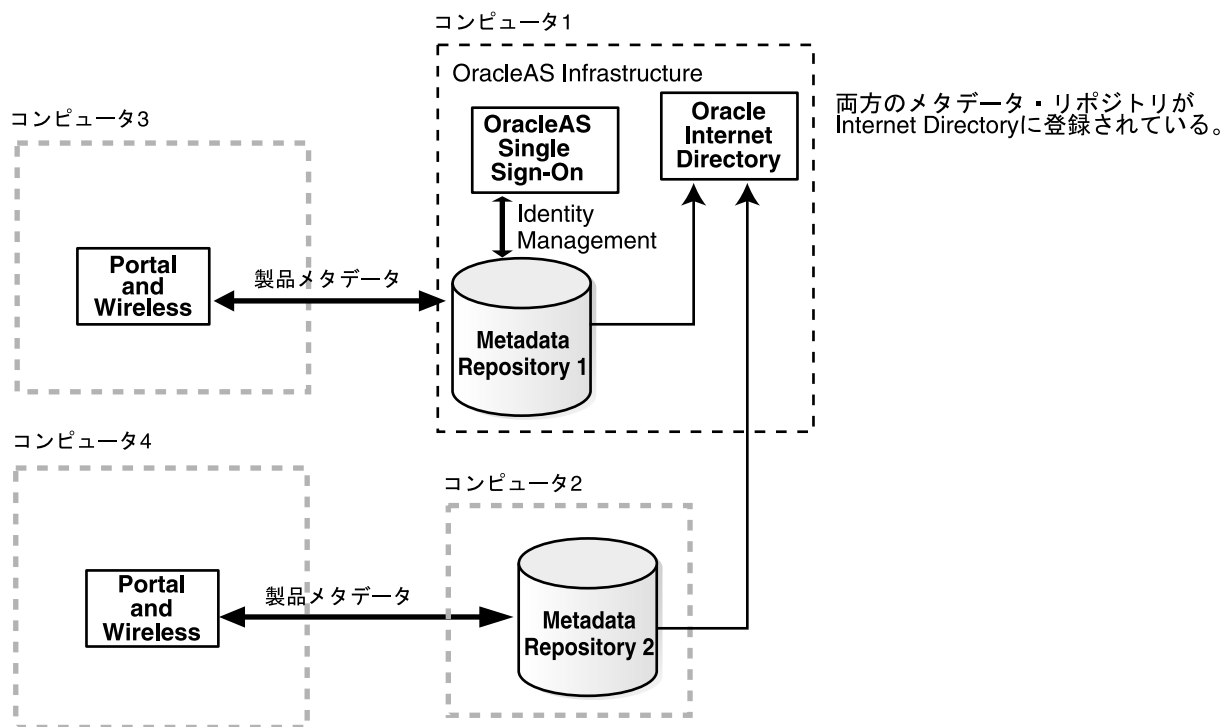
コンピュータ1

OracleAS Infrastructure

OracleAS Single Sign-On

Oracle Internet Directory

両方のメタデータ・リポジトリが Internet Directoryに登録されている。

コンピュータ3

Identity Management

Portal and Wireless

製品メタデータ

Metadata Repository 1

コンピュータ4

コンピュータ2

Portal and Wireless

製品メタデータ

Metadata Repository 2